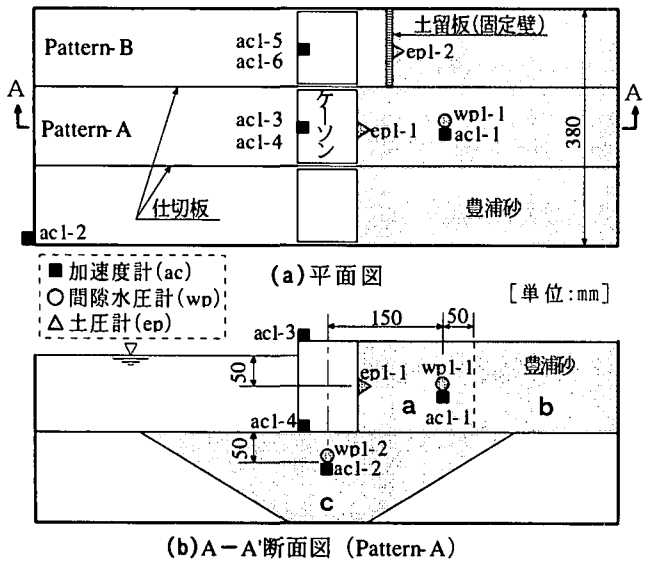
土留板(固定壁)

Pattern-B

ac1-5
ac1-6

ep1-2

A

A

Pattern-A

ac1-3
ac1-4

ケーソン

ep1-1

wp1-1
ac1-1

380

仕切板

豊浦砂

ac1-2

■加速度計(ac)
○間隙水圧計(wp)
△土圧計(ep)

(a)平面図

[単位:mm]

ac1-3

150

50

wp1-1

豊浦砂

50

ep1-1

a

ac1-1

b

ac1-4

50

wp1-2
ac1-2

c

(b)A－A'断面図 (Pattern-A)